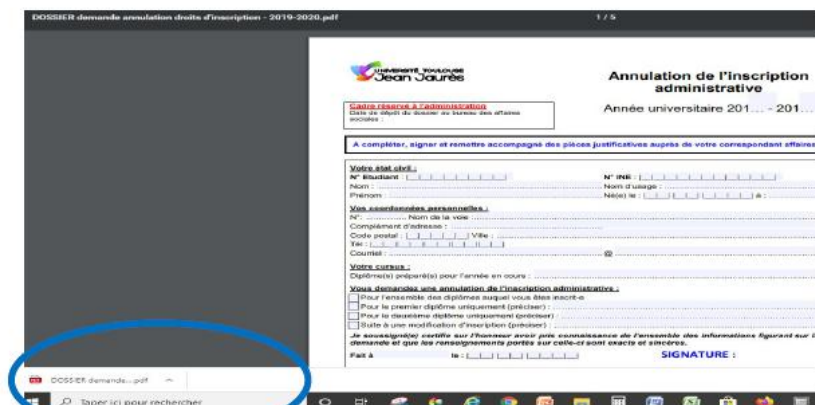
DOSSIER demande annulation droits d'inscription - 2019-2020.pdf

1 / 5

UNIVERSITÉ TOULOUSE Jean Jaurès

Annulation de l'inscription administrative

Cadre réservé à l'administration
Date de dépôt du dossier au bureau des affaires sociales :

Année universitaire 201… - 201…

A compléter, signer et remettre accompagné des pièces justificatives auprès de votre correspondant affaires

Votre état civil :
N° Etudiant : N° INE :
Nom : Nom d'usage :
Prénom : Né(e) le : à :

Vos coordonnées personnelles :
N°: ………… Nom de la voie
Complément d'adresse :
Code postal : Ville :
Tél :
Courriel : @

Votre cursus :
Diplôme(s) préparé(s) pour l'année en cours :

Vous demandez une annulation de l'inscription administrative :
Pour l'ensemble des diplômes auquel vous êtes inscrit-e
Pour le premier diplôme uniquement (préciser) :
Pour le deuxième diplôme uniquement (préciser) :
Suite à une modification d'inscription (préciser) :

Je soussigné(e) certifie sur l'honneur avoir pris connaissance de l'ensemble des informations figurant sur la demande et que les renseignements portés sur celle-ci sont exacts et sincères.

Fait à le : SIGNATURE :

DOSSIER demande....pdf

Taper ici pour rechercher